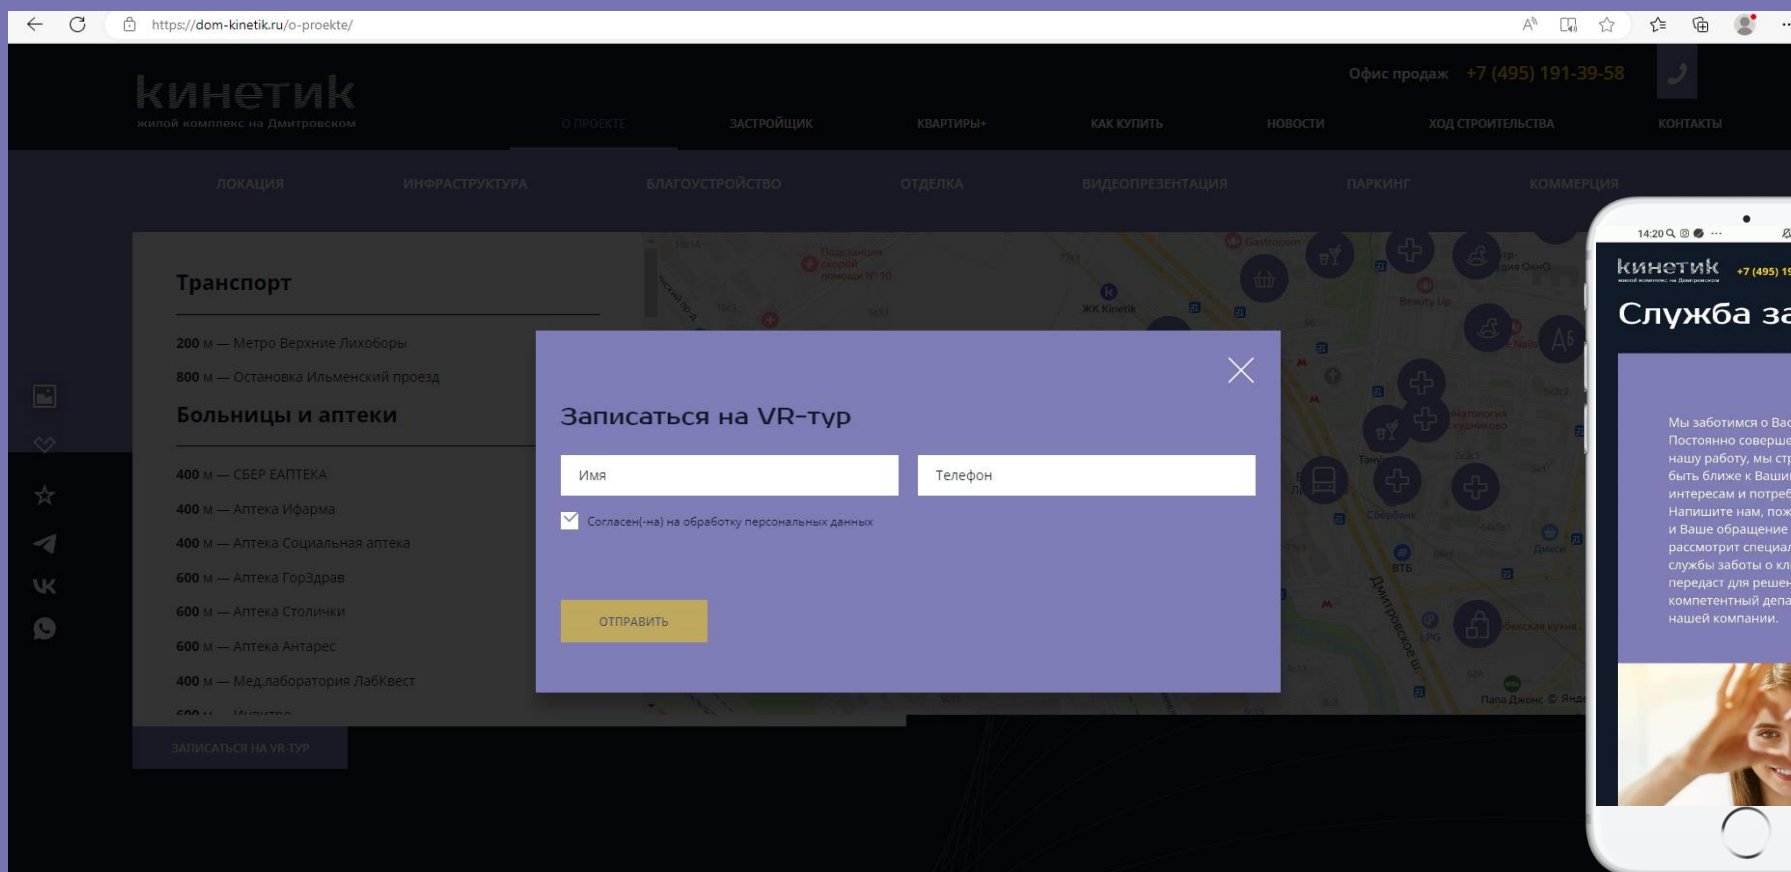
https://dom-kinetik.ru/o-proekte/

кинетик
жилой комплекс на Дмитровском

Офис продаж +7 (495) 191-39-58

О ПРОЕКТЕ ЗАСТРОЙЩИК КВАРТИРЫ+ КАК КУПИТЬ НОВОСТИ ХОД СТРОИТЕЛЬСТВА КОНТАКТЫ

ЛОКАЦИЯ ИНФРАСТРУКТУРА БЛАГОУСТРОЙСТВО ОТДЕЛКА ВИДЕОПРЕЗЕНТАЦИЯ ПАРКИНГ КОММЕРЦИЯ

Транспорт

200 м — Метро Верхние Лихоборы
800 м — Остановка Ильменский проезд

Больницы и аптеки

400 м — СБЕР ЕАПТЕКА
400 м — Аптека Ифарма
400 м — Аптека Социальная аптека
600 м — Аптека ГорЗдрав
600 м — Аптека Столички
600 м — Аптека Антарес
400 м — Мед.лаборатория ЛабКвест
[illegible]

ЗАПИСАТЬСЯ НА VR-ТУР

Записаться на VR-тур

Имя
Телефон
Согласен(-на) на обработку персональных данных
ОТПРАВИТЬ

ЖК Kinetik
Сбербанк
ВТБ
Дикси
Папа Джонс
Дмитровское ш.

14:20
кинетик
+7 (495) 1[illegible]
Служба за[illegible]
Мы заботимся о Ва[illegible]
Постоянно соверш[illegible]
нашу работу, мы ст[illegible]
быть ближе к Ваши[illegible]
интересам и потреб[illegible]
Напишите нам, пож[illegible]
и Ваше обращение
рассмотрит специа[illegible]
службы заботы о кл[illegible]
передаст для решен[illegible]
компетентный депа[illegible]
нашей компании.